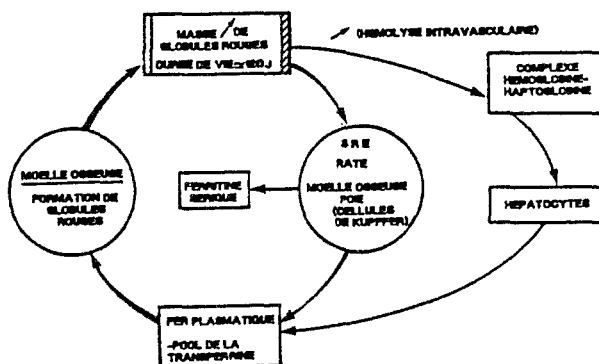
MASSE ↗ DE GLOBULES ROUGES

DUREE DE VIE ≃ 120 J

↗ (HEMOLYSE INTRAVASCULAIRE)

COMPLEXE HEMOGLOBINE-HAPTOGLOBINE

MOELLE OSSEUSE

FORMATION DE GLOBULES ROUGES

S R E

RATE

MOELLE OSSEUSE

FOIE (CELLULES DE KUPFFER)

FERRITINE SERIQUE

HEPATOCYTES

FER PLASMATIQUE

-POOL DE LA TRANSFERRINE